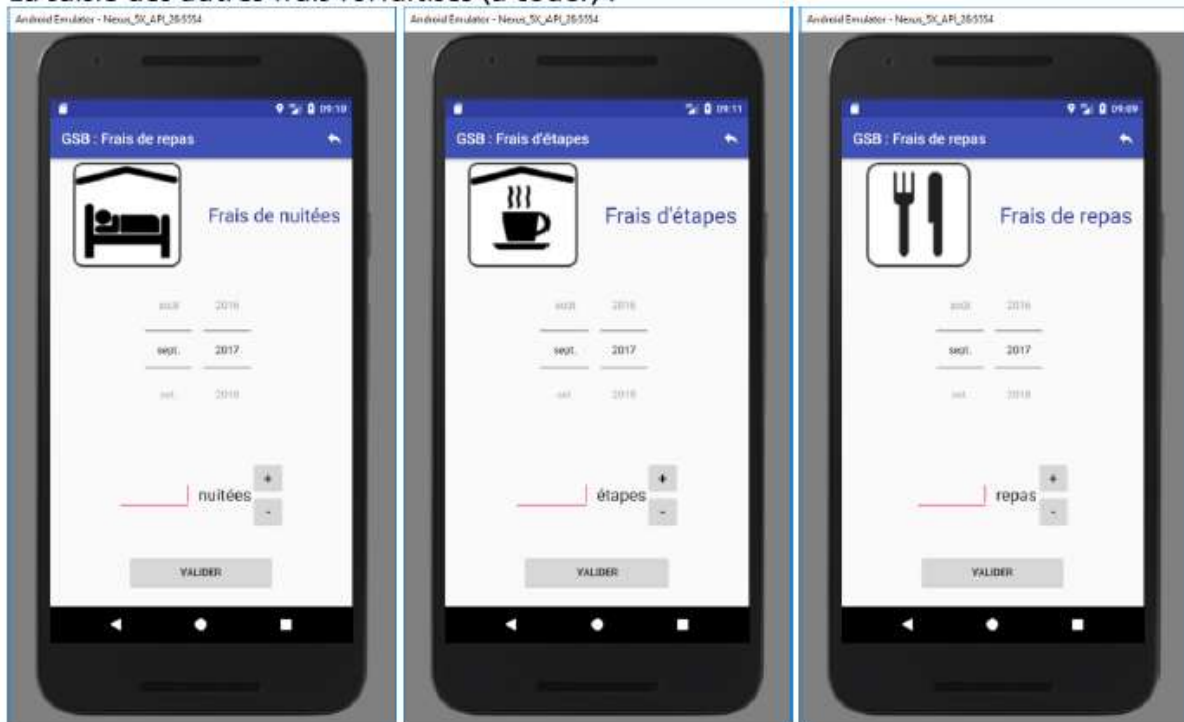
La saisie des autres frais forfaitisés (à coder) :

Android Emulator - Nexus_5X_API_26:5554

09:10

GSB : Frais de repas

Frais de nuitées

août 2016

sept. 2017

oct. 2018

nuitées

+

-

VALIDER

Android Emulator - Nexus_5X_API_26:5554

09:11

GSB : Frais d'étapes

Frais d'étapes

août 2016

sept. 2017

oct. 2018

étapes

+

-

VALIDER

Android Emulator - Nexus_5X_API_26:5554

09:09

GSB : Frais de repas

Frais de repas

août 2016

sept. 2017

oct. 2018

repas

+

-

VALIDER